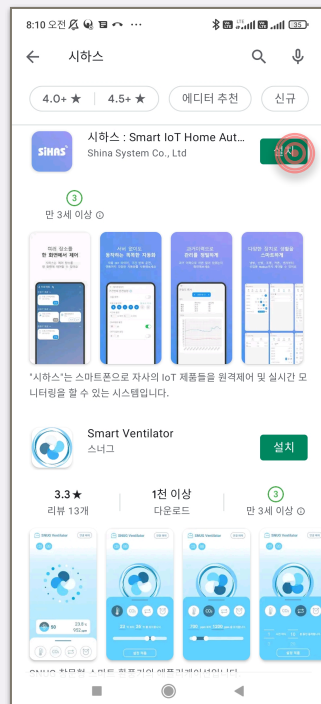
8:10 오전 35

시하스

4.0+ ★ 4.5+ ★ 에디터 추천 신규

시하스 : Smart IoT Home Aut...
Shina System Co., Ltd
설치

3
만 3세 이상

'시하스'는 스마트폰으로 자사의 IoT 제품들을 원격제어 및 실시간 모니터링을 할 수 있는 시스템입니다.

Smart Ventilator
스너그
설치

3.3★
리뷰 13개

1천 이상
다운로드

3
만 3세 이상

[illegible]